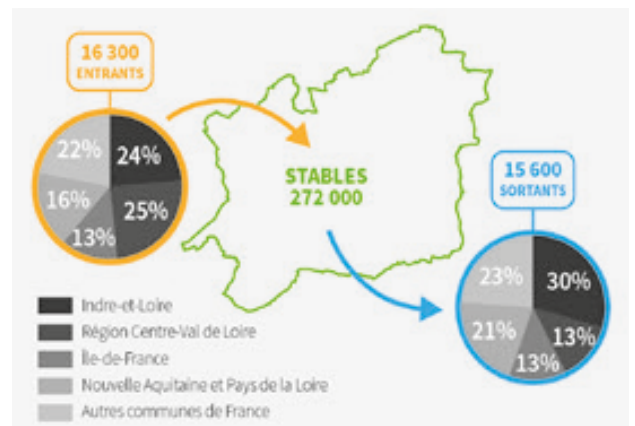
16 300
ENTRANTS

22%
24%
16%
25%
13%

STABLES
272 000

15 600
SORTANTS

23%
30%
21%
13%
13%

Indre-et-Loire
Région Centre-Val de Loire
Île-de-France
Nouvelle Aquitaine et Pays de la Loire
Autres communes de France